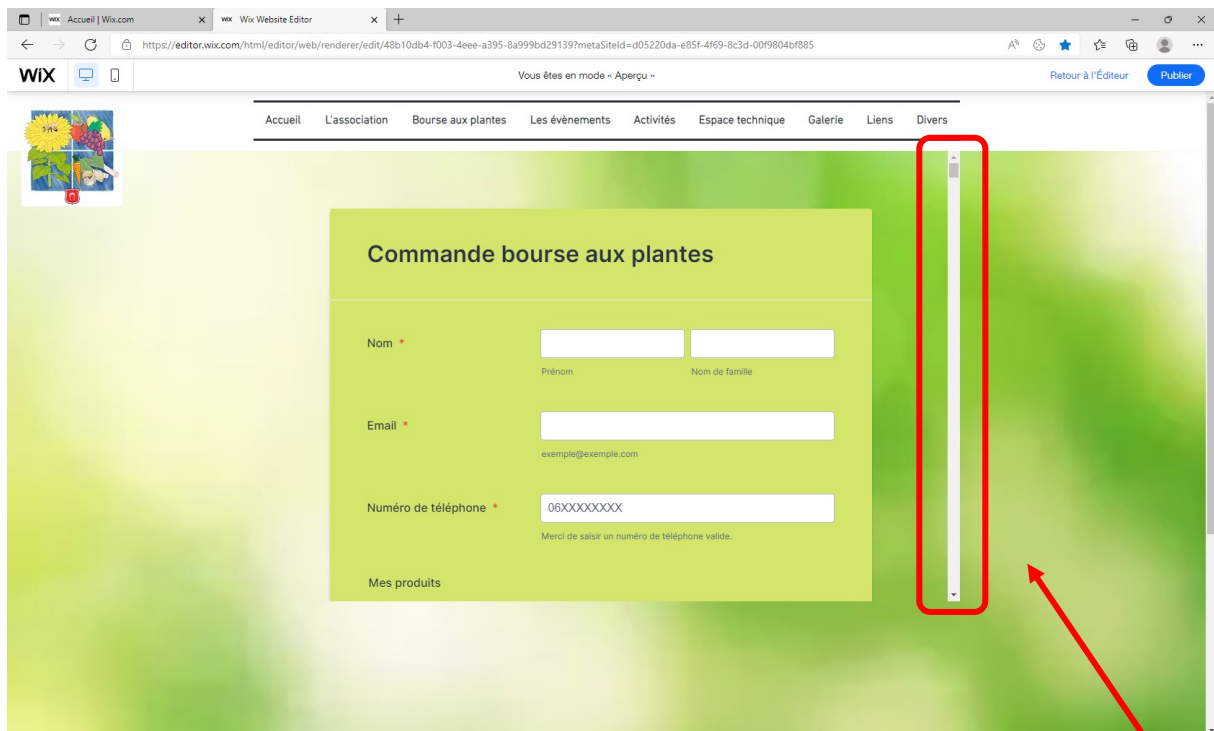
Accueil | Wix.com
Wix Website Editor
https://editor.wix.com/html/editor/web/renderer/edit/48b10db4-f003-4eee-a395-8a999bd29139?metaSiteId=d05220da-e85f-4f69-8c3d-00f9804bf885

WiX
Vous êtes en mode « Aperçu »
Retour à l'Éditeur
Publier

Accueil
L'association
Bourse aux plantes
Les évènements
Activités
Espace technique
Galerie
Liens
Divers

Commande bourse aux plantes

Nom *
Prénom
Nom de famille

Email *
exemple@exemple.com

Numéro de téléphone *
06XXXXXXXX
Merci de saisir un numéro de téléphone valide.

Mes produits